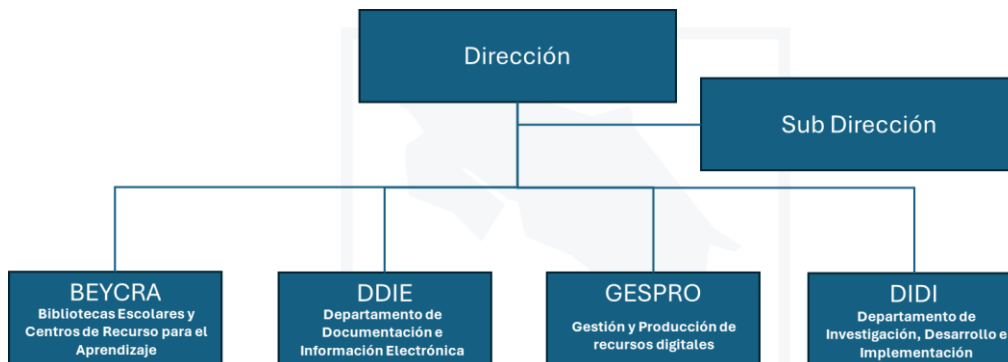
Dirección

Sub Dirección

BEYCRA
Bibliotecas Escolares y Centros de Recurso para el Aprendizaje

DDIE
Departamento de Documentación e Información Electrónica

GESPRO
Gestión y Producción de recursos digitales

DIDI
Departamento de Investigación, Desarrollo e Implementación